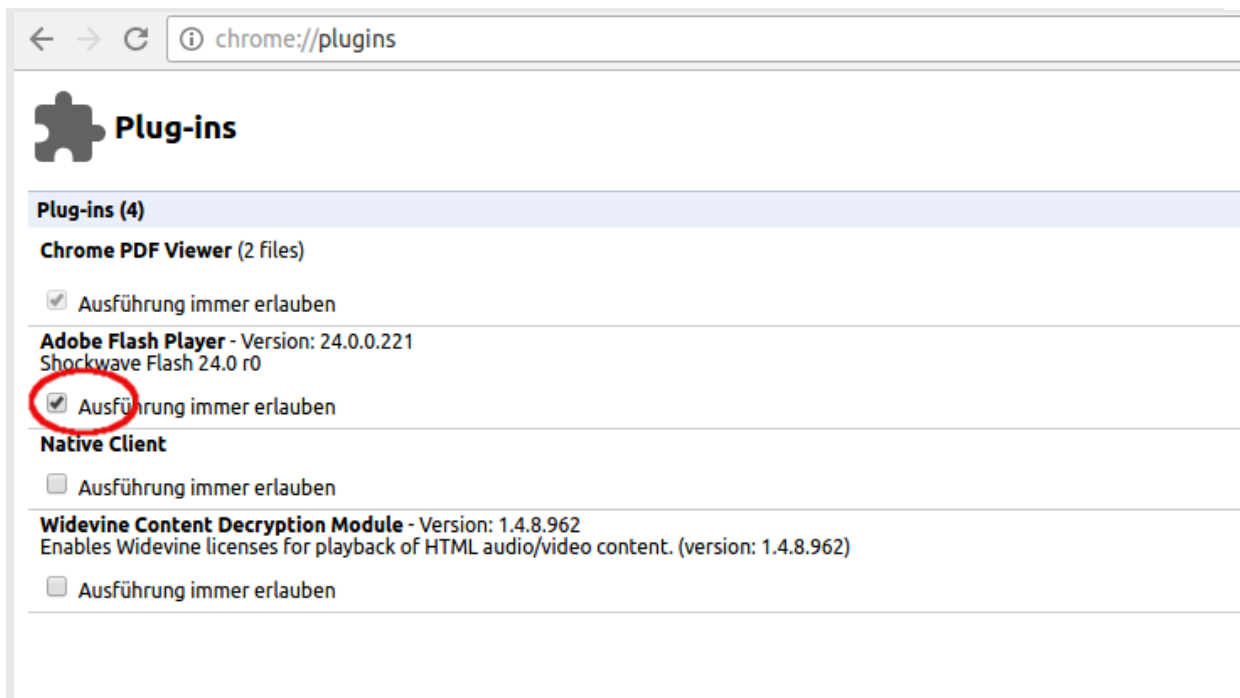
chrome://plugins

Plug-ins

Plug-ins (4)

Chrome PDF Viewer (2 files)

Ausführung immer erlauben

Adobe Flash Player - Version: 24.0.0.221
Shockwave Flash 24.0 r0

Ausführung immer erlauben

Native Client

Ausführung immer erlauben

Widevine Content Decryption Module - Version: 1.4.8.962
Enables Widevine licenses for playback of HTML audio/video content. (version: 1.4.8.962)

Ausführung immer erlauben